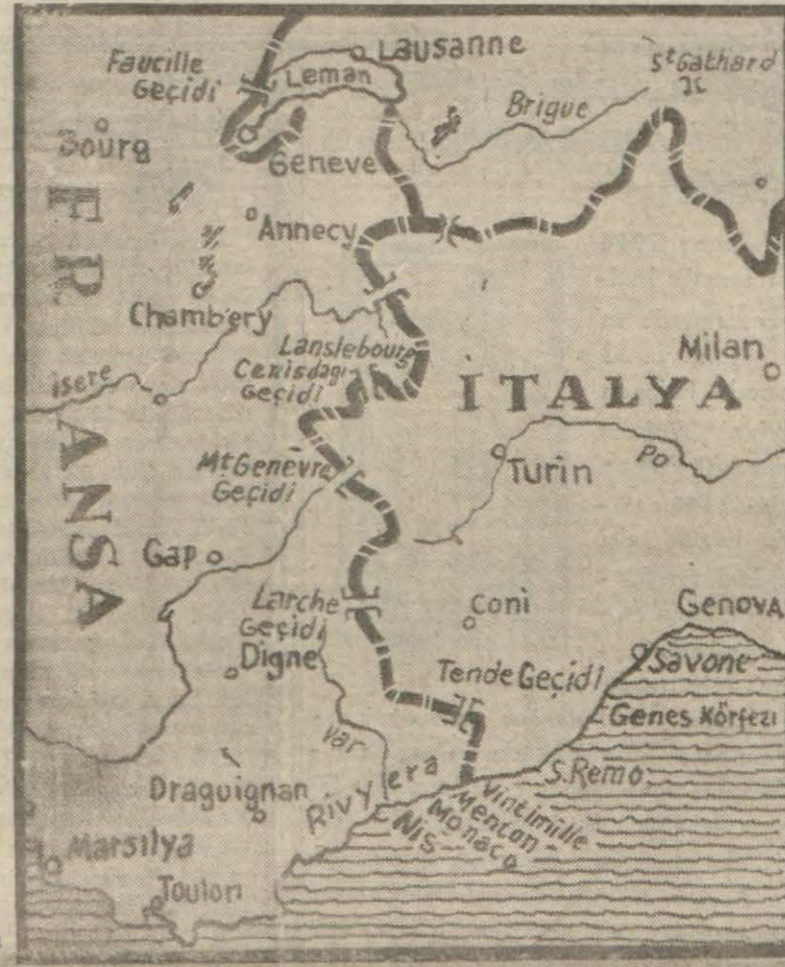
Faucille Geçidi
Lausanne
Leman
St Gathard
Brigue
Bourg
Geneve
Annecy
FRANSA
Chambéry
Lanslebourg
Cenisdagı Geçidi
Isere
İTALYA
Milan
Mt Genevre Geçidi
Turin
Po
Gap
Larche Geçidi
Coni
Genova
Digne
Savone
Tende Geçidi
Genes Körfezi
Var
S. Remo
Draguignan
Rivyera
Vintimille
Mencon
Monaco
Nis
Marsilya
Toulon